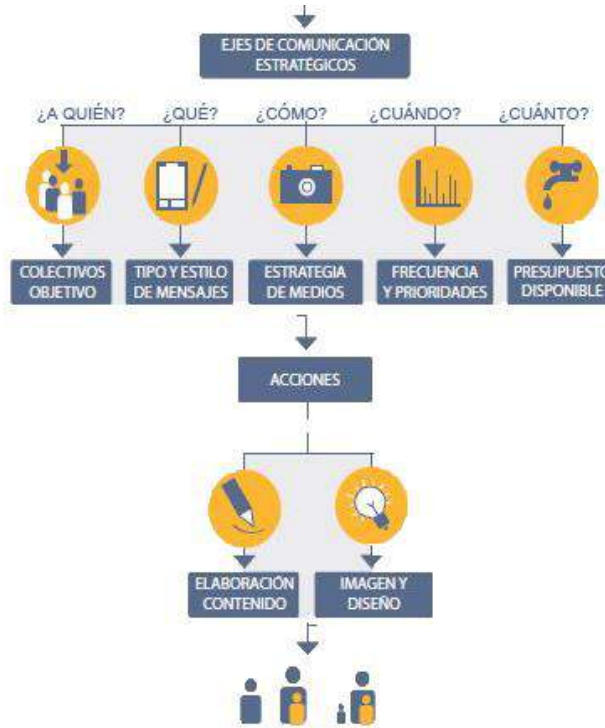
EJES DE COMUNICACIÓN ESTRATÉGICOS

¿A QUIÉN?

¿QUÉ?

¿CÓMO?

¿CUÁNDO?

¿CUÁNTO?

COLECTIVOS OBJETIVO

TIPO Y ESTILO DE MENSAJES

ESTRATEGIA DE MEDIOS

FRECUENCIA Y PRIORIDADES

PRESUPUESTO DISPONIBLE

ACCIONES

ELABORACIÓN CONTENIDO

IMAGEN Y DISEÑO